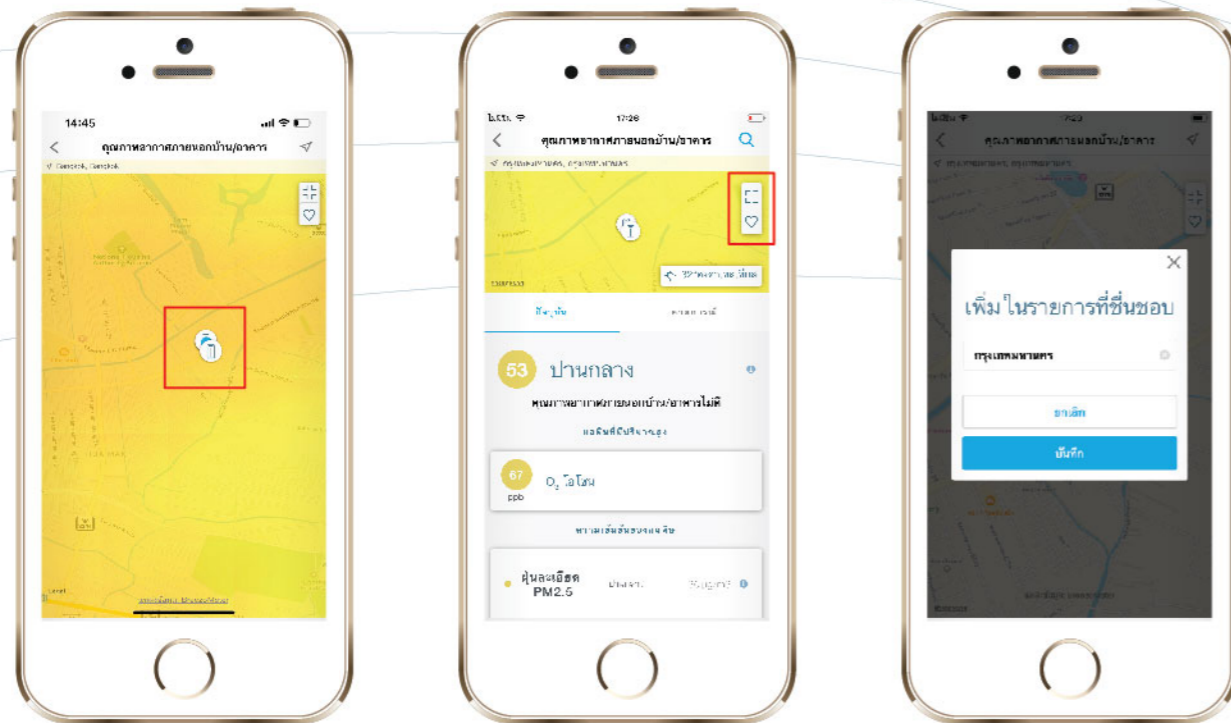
14:45

คุณภาพอากาศภายนอกบ้าน/อาคาร

Bangkok, Bangkok

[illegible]

17:26

คุณภาพอากาศภายนอกบ้าน/อาคาร

กรุงเทพมหานคร, กรุงเทพมหานคร

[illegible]

53 ปานกลาง

คุณภาพอากาศภายนอกบ้าน/อาคารไม่ดี

67 ppb

$O_3$ โอโซน

ฝุ่นละเอียด PM2.5

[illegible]

คุณภาพอากาศภายนอกบ้าน/อาคาร

เพิ่ม ในรายการที่ชื่นชอบ

กรุงเทพมหานคร

ยกเลิก

บันทึก